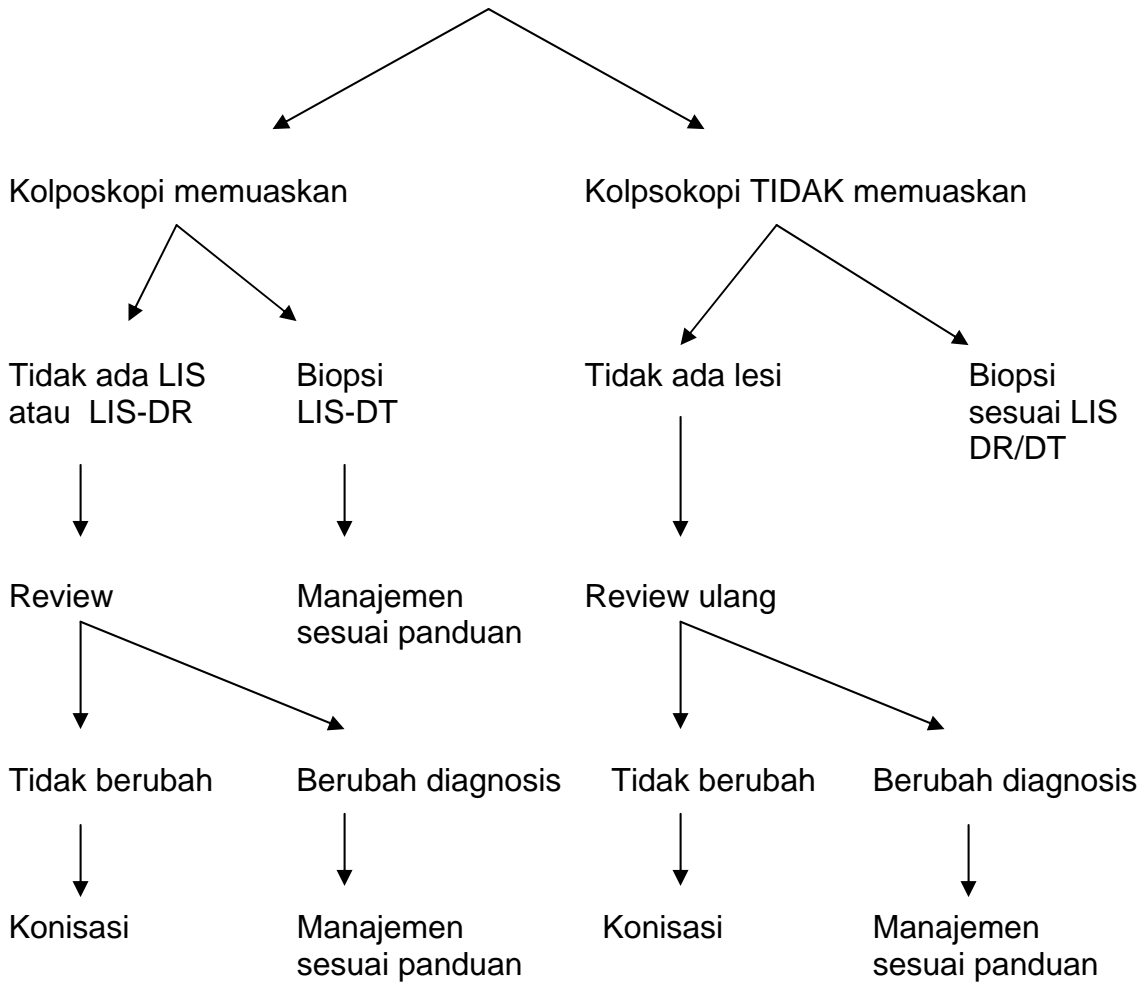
Kolposkopi memuaskan

Kolpsokopi TIDAK memuaskan

Tidak ada LIS atau LIS-DR

Biopsi LIS-DT

Tidak ada lesi

Biopsi sesuai LIS DR/DT

Review

Manajemen sesuai panduan

Review ulang

Tidak berubah

Berubah diagnosis

Tidak berubah

Berubah diagnosis

Konisasi

Manajemen sesuai panduan

Konisasi

Manajemen sesuai panduan